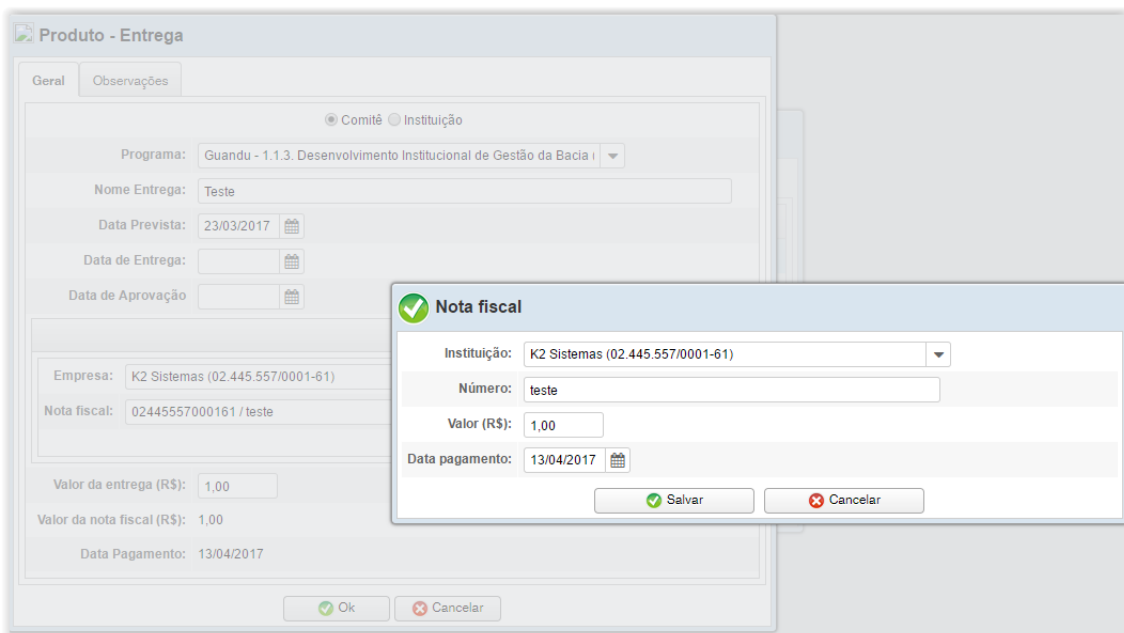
Produto - Entrega

Geral Observações

Comitê Instituição

Programa: Guandu - 1.1.3. Desenvolvimento Institucional de Gestão da Bacia (

Nome Entrega: Teste

Data Prevista: 23/03/2017

Data de Entrega:

Data de Aprovação

Empresa: K2 Sistemas (02.445.557/0001-61)

Nota fiscal: 02445557000161 / teste

Valor da entrega (R$): 1,00

Valor da nota fiscal (R$): 1,00

Data Pagamento: 13/04/2017

Ok Cancelar

Nota fiscal

Instituição: K2 Sistemas (02.445.557/0001-61)

Número: teste

Valor (R$): 1,00

Data pagamento: 13/04/2017

Salvar Cancelar